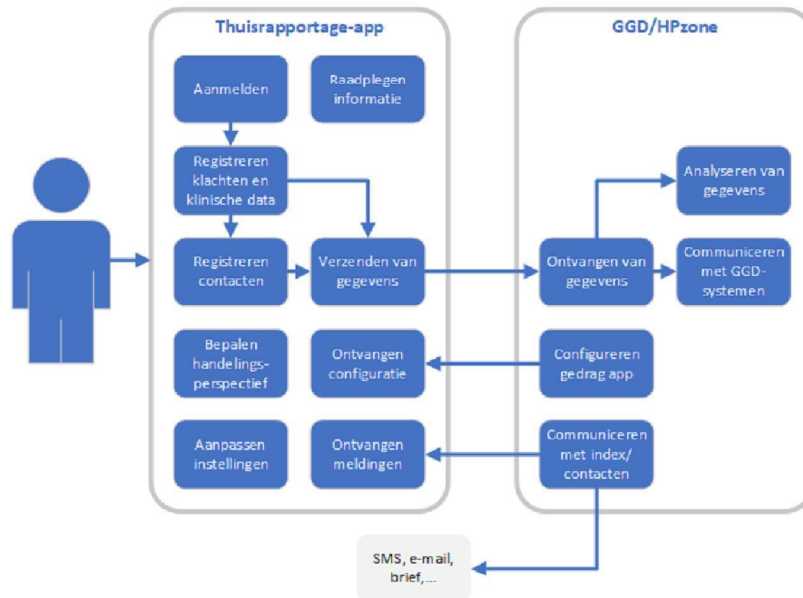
Thuisrapportage-app

Aanmelden

Raadplegen informatie

Registreren klachten en klinische data

Registreren contacten

Verzenden van gegevens

Bepalen handelingsperspectief

Ontvangen configuratie

Aanpassen instellingen

Ontvangen meldingen

GGD/HPzone

Analyseren van gegevens

Ontvangen van gegevens

Communiceren met GGD-systemen

Configureren gedrag app

Communiceren met index/ contacten

SMS, e-mail, brief, ...